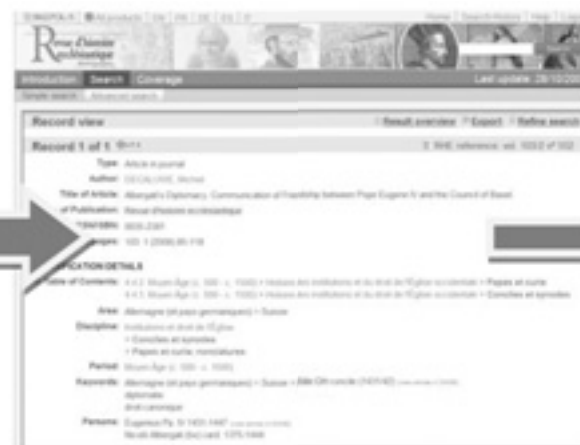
Revue d'histoire ecclésiastique

Introduction | Search | Coverage | Last update: 28/10/20

Simple search | Advanced search

Record view | Result overview | Export | Refine search

Record 1 of 1

Type: Article in journal

Author: DECALUWE, Michiel

Title of Article: Albergati's Diplomacy. Communication at Friendship between Pope Eugene IV and the Council of Basel

of Publication: Revue d'histoire ecclésiastique

ISSN/ISBN: 0035-2381

Pages: 103 1 (2008) 85-118

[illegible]CATION DETAILS

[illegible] of Contents: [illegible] > Papes et curie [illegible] > Conciles et synodes

Area: Allemagne (et pays germaniques) > Suisse

Discipline: Institutions et droit de l'Église > Conciles et synodes > Papes et curie; nonciatures

Period: Moyen Âge (c. 500 - c. 1500)

Keywords: Allemagne (et pays germaniques) > Suisse > Bâle Ort concile (1431-49) diplomatie droit canonique

Persons: Eugenius Pp. IV 1431-1447 Nicolò Albergati (bx) card. 1375-1444